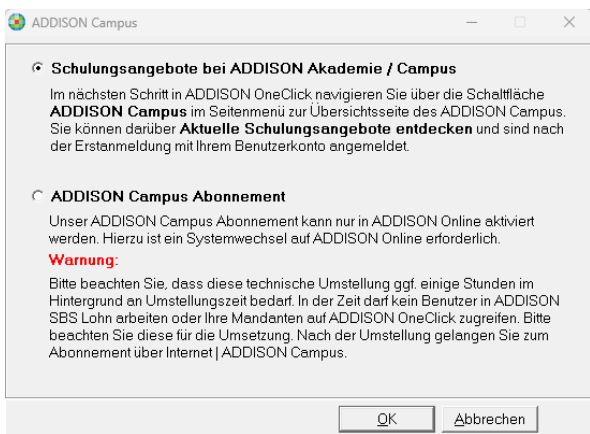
ADDISON Campus

Schulungsangebote bei ADDISON Akademie / Campus

Im nächsten Schritt in ADDISON OneClick navigieren Sie über die Schaltfläche ADDISON Campus im Seitenmenü zur Übersichtsseite des ADDISON Campus. Sie können darüber Aktuelle Schulungsangebote entdecken und sind nach der Erstanmeldung mit Ihrem Benutzerkonto angemeldet.

ADDISON Campus Abonnement

Unser ADDISON Campus Abonnement kann nur in ADDISON Online aktiviert werden. Hierzu ist ein Systemwechsel auf ADDISON Online erforderlich.

Warnung:

Bitte beachten Sie, dass diese technische Umstellung ggf. einige Stunden im Hintergrund an Umstellungszeit bedarf. In der Zeit darf kein Benutzer in ADDISON SBS Lohn arbeiten oder Ihre Mandanten auf ADDISON OneClick zugreifen. Bitte beachten Sie diese für die Umsetzung. Nach der Umstellung gelangen Sie zum Abonnement über Internet | ADDISON Campus.

OK

Abbrechen